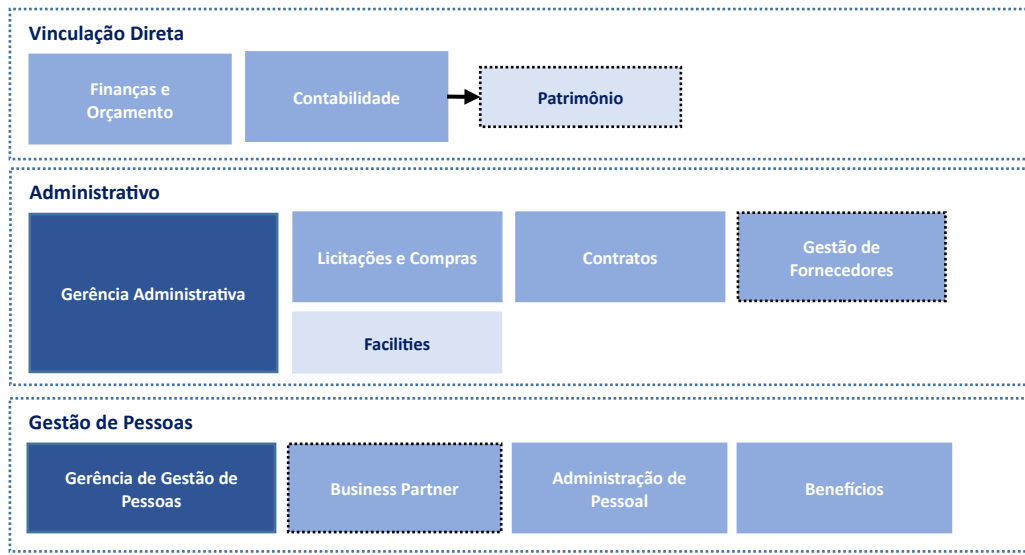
Vinculação Direta

Finanças e Orçamento

Contabilidade

Patrimônio

Administrativo

Gerência Administrativa

Licitações e Compras

Contratos

Gestão de Fornecedores

Facilities

Gestão de Pessoas

Gerência de Gestão de Pessoas

Business Partner

Administração de Pessoal

Benefícios